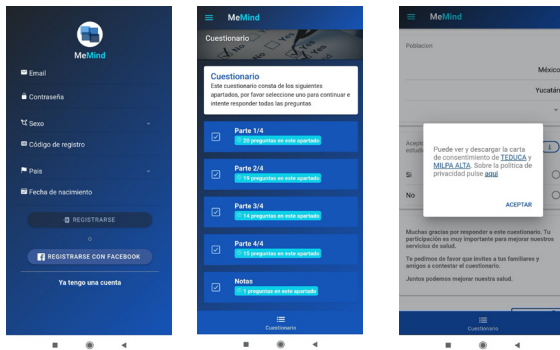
MeMind

Email

Contraseña

Sexo

Código de registro

País

Fecha de nacimiento

REGISTRARSE

o

REGISTRARSE CON FACEBOOK

Ya tengo una cuenta

MeMind

Cuestionario

Cuestionario
Este cuestionario consta de los siguientes apartados, por favor seleccione uno para continuar e intente responder todas las preguntas

Parte 1/4
20 preguntas en este apartado

Parte 2/4
19 preguntas en este apartado

Parte 3/4
14 preguntas en este apartado

Parte 4/4
15 preguntas en este apartado

Notas
1 preguntas en este apartado

Cuestionario

MeMind

Poblacion

México

Yucatán

Acepto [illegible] estudi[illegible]

Si

No

Puede ver y descargar la carta de consentimiento de TEDUCA y MILPA ALTA. Sobre la política de privacidad pulse aquí

ACEPTAR

Muchas gracias por responder a este cuestionario. Tu participación es muy importante para mejorar nuestros servicios de salud.

Te pedimos de favor que invites a tus familiares y amigos a contestar el cuestionario.

Juntos podemos mejorar nuestra salud.

Cuestionario